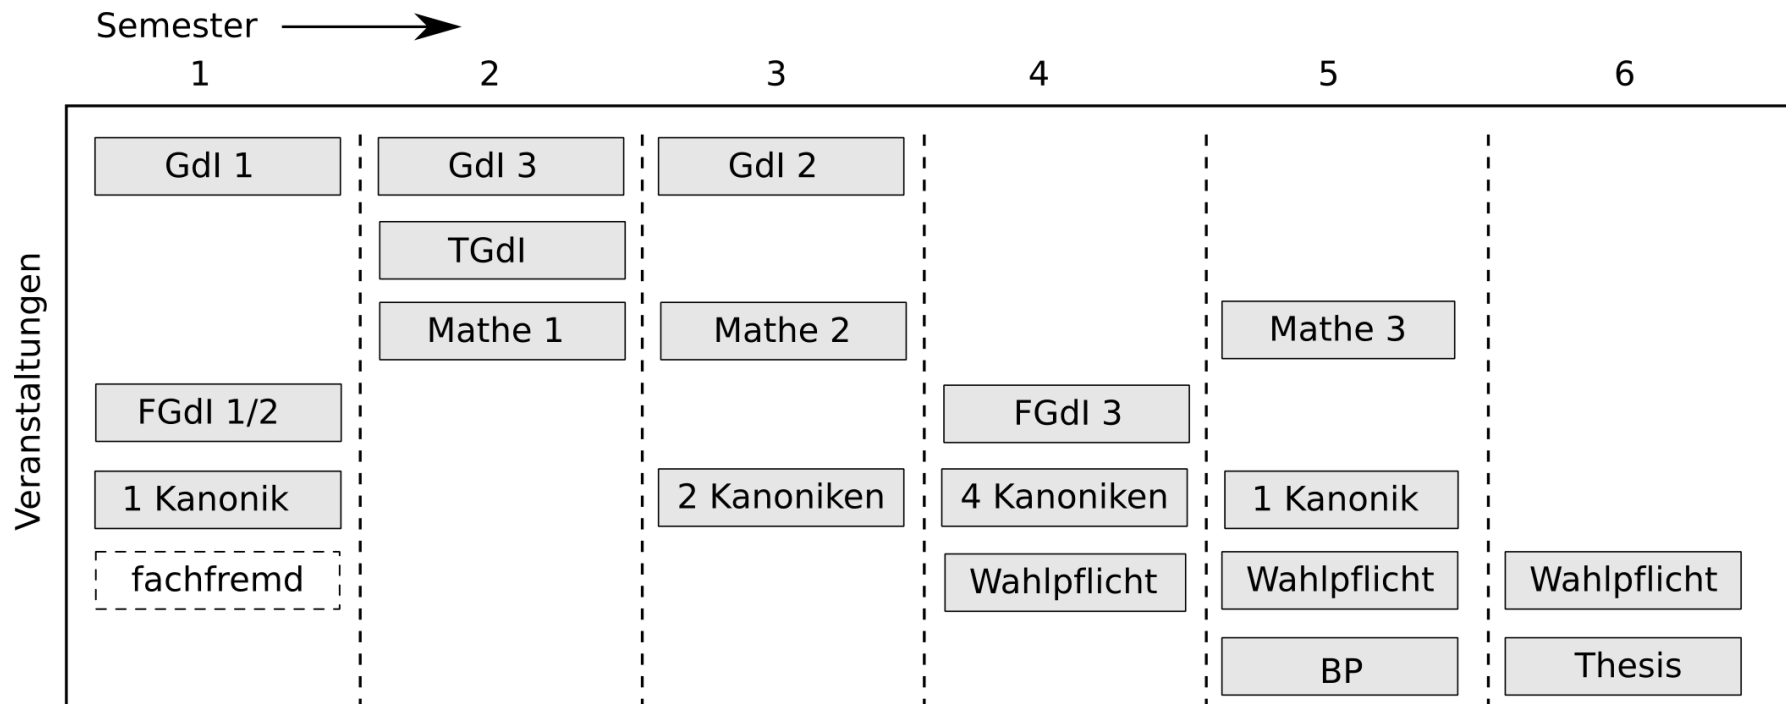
Semester

| 1 | 2 | 3 | 4 | 5 | 6 |
|---|---|---|---|---|---|
| GdI 1 | GdI 3 | GdI 2 | | | |
| | TGdI | | | | |
| | Mathe 1 | Mathe 2 | | Mathe 3 | |
| FGdI 1/2 | | | FGdI 3 | | |
| 1 Kanonik | | 2 Kanoniken | 4 Kanoniken | 1 Kanonik | |
| fachfremd | | | Wahlpflicht | Wahlpflicht | Wahlpflicht |
| | | | | BP | Thesis |

Veranstaltungen